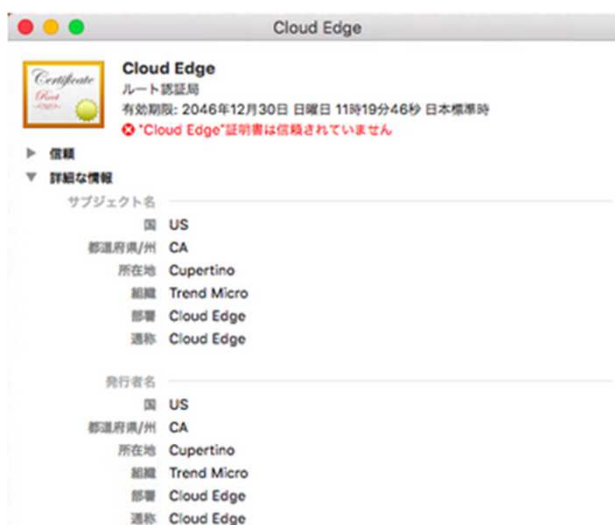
Cloud Edge

Certificate
Root

Cloud Edge
ルート認証局
有効期限: 2046年12月30日 日曜日 11時19分46秒 日本標準時
"Cloud Edge"証明書は信頼されていません

信頼
詳細な情報

サブジェクト名
国 US
都道府県/州 CA
所在地 Cupertino
組織 Trend Micro
部署 Cloud Edge
通称 Cloud Edge

発行者名
国 US
都道府県/州 CA
所在地 Cupertino
組織 Trend Micro
部署 Cloud Edge
通称 Cloud Edge